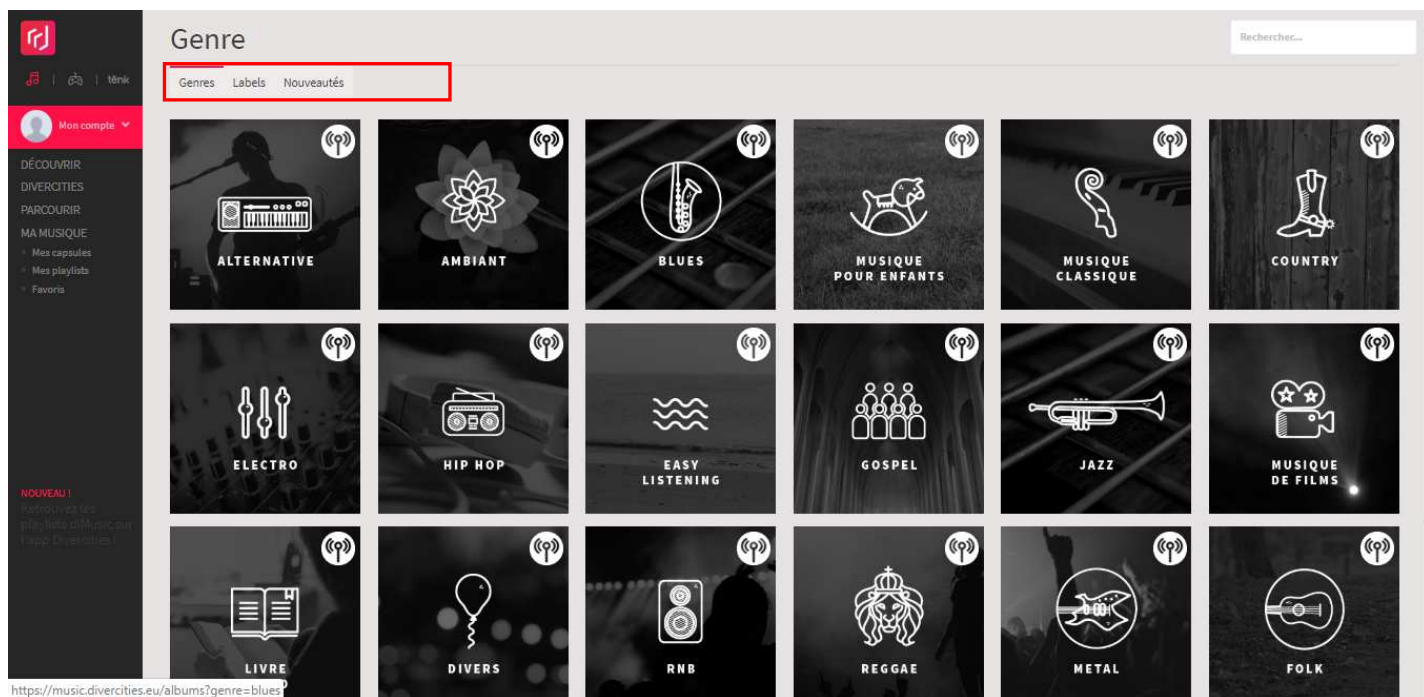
Genre

Rechercher...

| tēnk

Mon compte

DÉCOUVRIR
DIVERCITIES
PARCOURIR
MA MUSIQUE
Mes capsules
Mes playlists
Favoris

NOUVEAU !
Retrouvez les playlists diMusic sur l'app Divercities !

Genres Labels Nouveautés

ALTERNATIVE
AMBIANT
BLUES
MUSIQUE POUR ENFANTS
MUSIQUE CLASSIQUE
COUNTRY
ELECTRO
HIP HOP
EASY LISTENING
GOSPEL
JAZZ
MUSIQUE DE FILMS
LIVRE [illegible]
DIVERS
RNB
REGGAE
METAL
FOLK

https://music.divercities.eu/albums?genre=blues